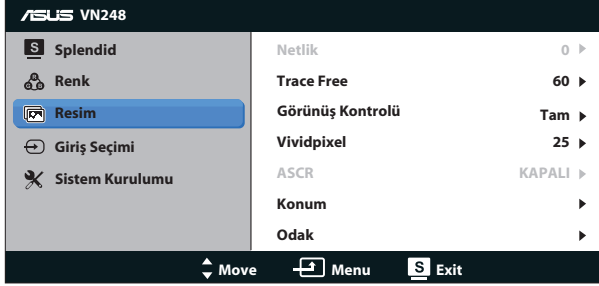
ASUS VN248

Splendid
Renk
Resim
Giriş Seçimi
Sistem Kurulumu

| | |
|---|---|
| Netlik | 0 |
| Trace Free | 60 |
| Görünüş Kontrolü | Tam |
| Vividpixel | 25 |
| ASCR | KAPALI |
| Konum | |
| Odak | |

Move Menu Exit